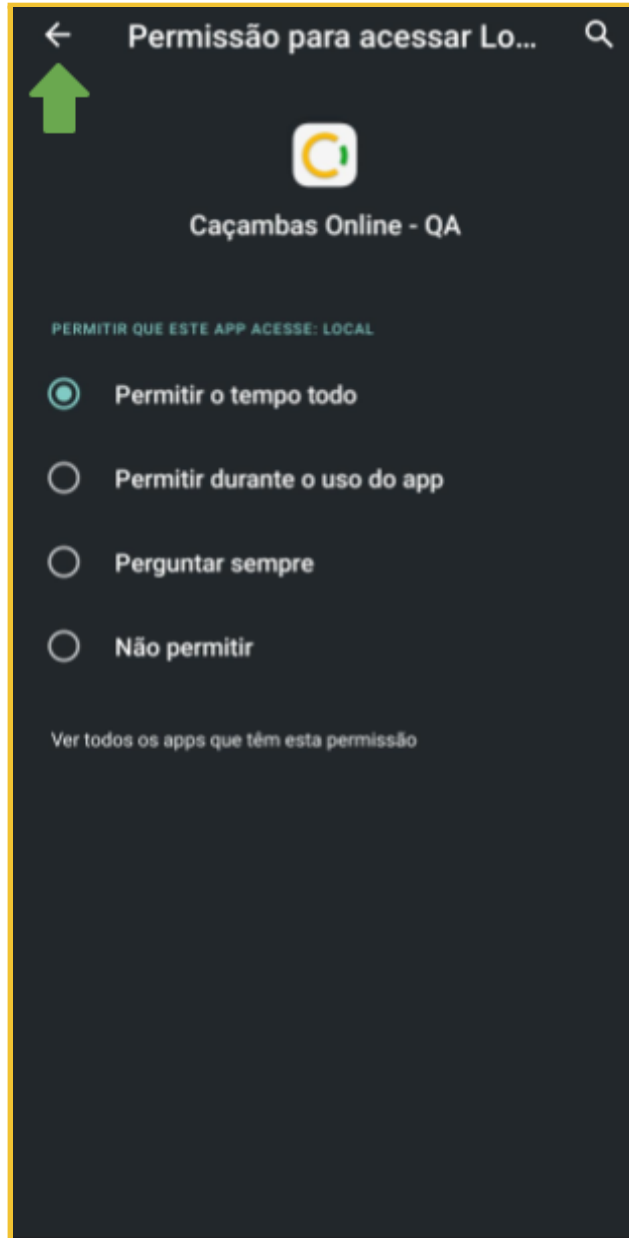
Permissão para acessar Lo...

Caçambas Online - QA

PERMITIR QUE ESTE APP ACESSE: LOCAL

Permitir o tempo todo

Permitir durante o uso do app

Perguntar sempre

Não permitir

Ver todos os apps que têm esta permissão